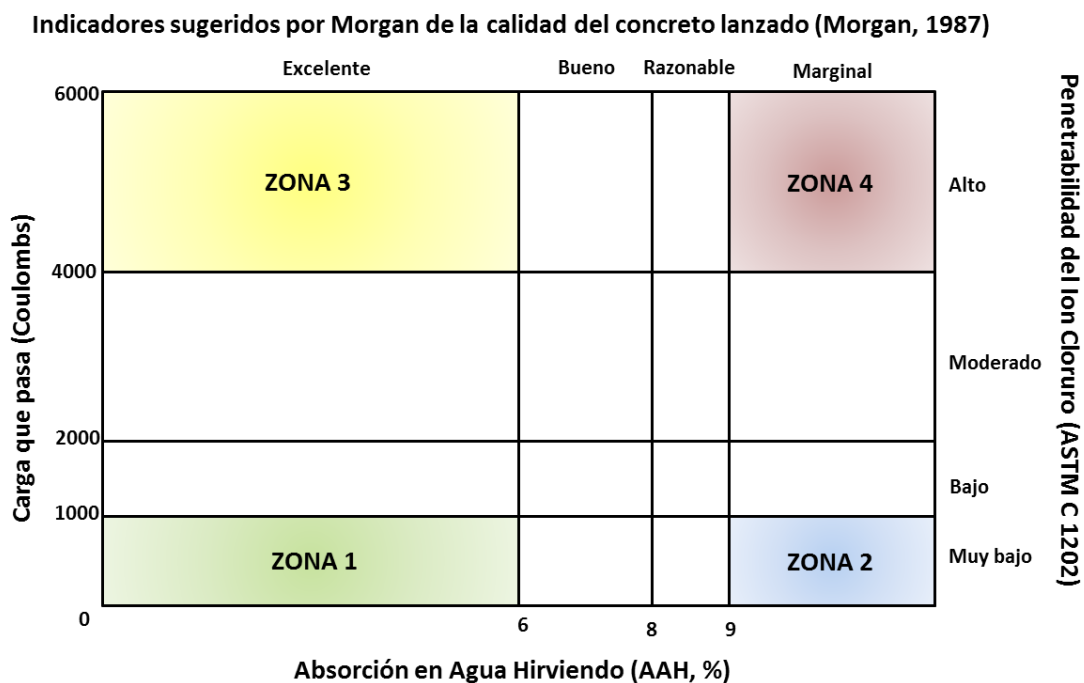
Indicadores sugeridos por Morgan de la calidad del concreto lanzado (Morgan, 1987)

Excelente
Bueno
Razonable
Marginal

Carga que pasa (Coulombs)

6000
4000
2000
1000
0

ZONA 3
ZONA 4
ZONA 1
ZONA 2

Alto
Moderado
Bajo
Muy bajo

Penetrabilidad del Ion Cloruro (ASTM C 1202)

6
8
9

Absorción en Agua Hirviendo (AAH, %)